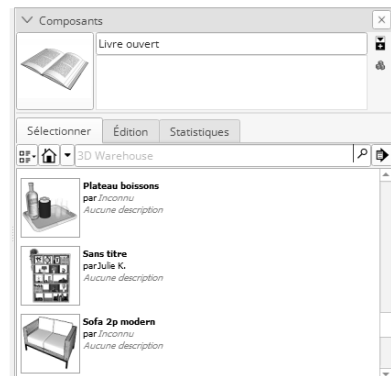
Composants

Livre ouvert

Sélectionner Édition Statistiques

3D Warehouse

Plateau boissons
par Inconnu
Aucune description

Sans titre
par Julie K.
Aucune description

Sofa 2p modern
par Inconnu
Aucune description